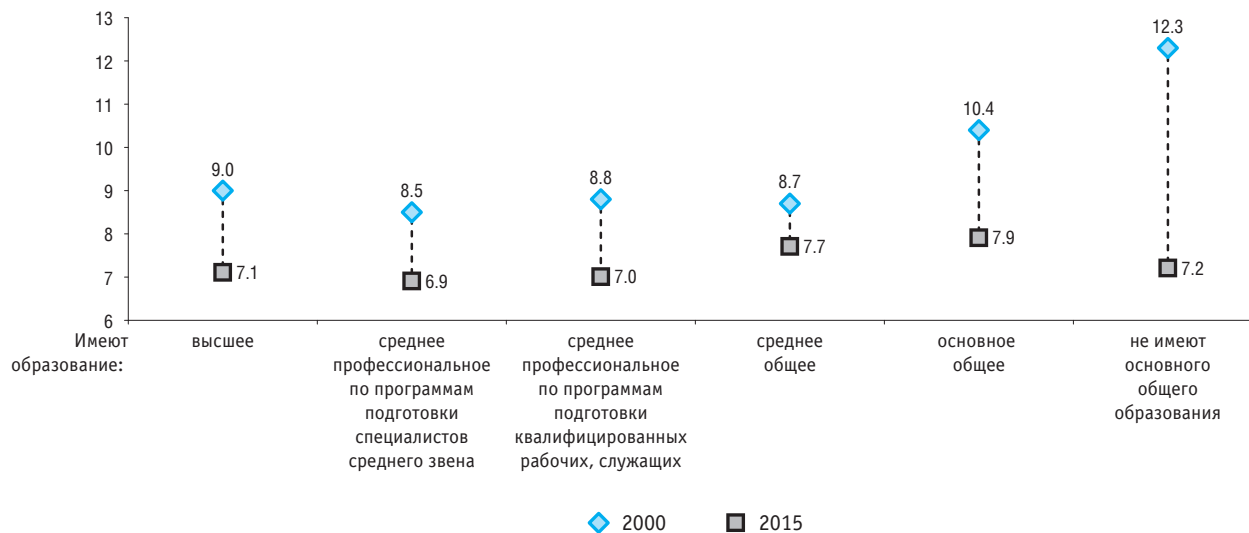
13
12
11
10
9
8
7
6

9.0
7.1
8.5
6.9
8.8
7.0
8.7
7.7
10.4
7.9
12.3
7.2

Имеют образование:

высшее

среднее профессиональное по программам подготовки специалистов среднего звена

среднее профессиональное по программам подготовки квалифицированных рабочих, служащих

среднее общее

основное общее

не имеют основного общего образования

2000
2015